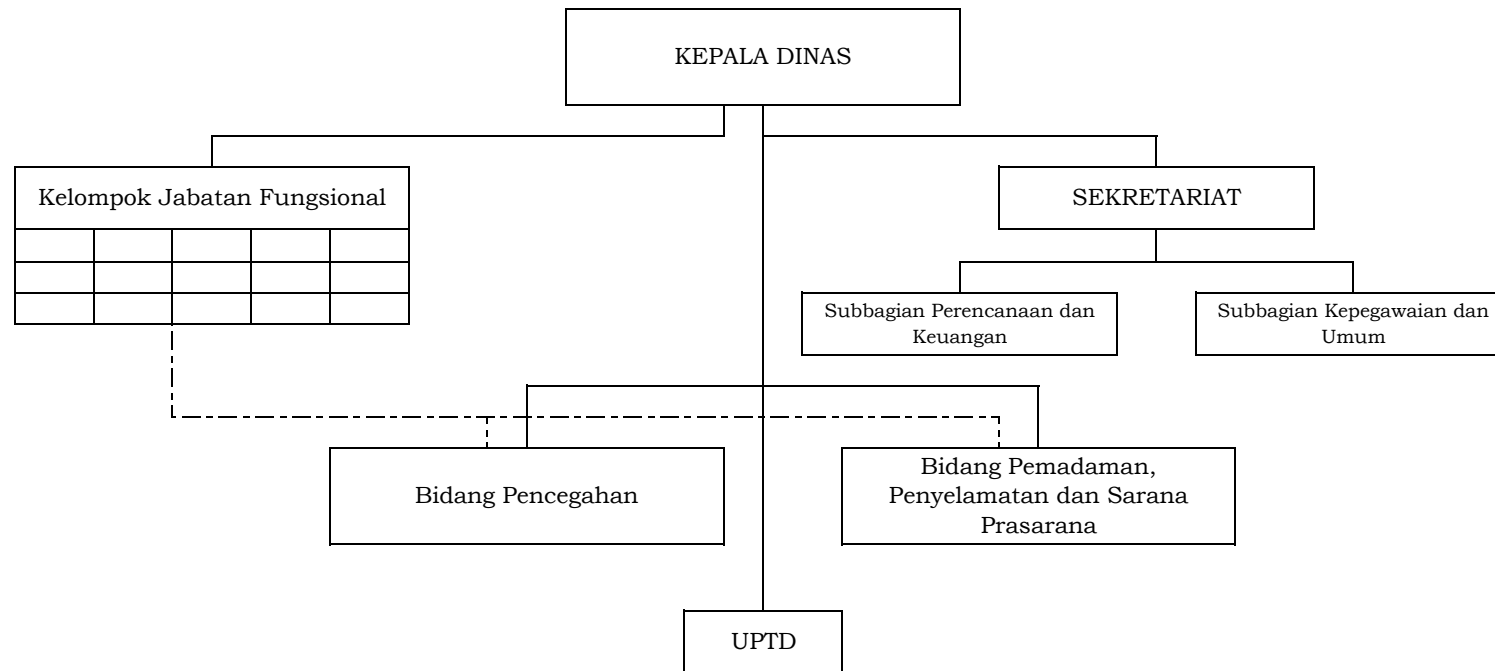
KEPALA DINAS

Kelompok Jabatan Fungsional

SEKRETARIAT

Subbagian Perencanaan dan Keuangan

Subbagian Kepegawaian dan Umum

Bidang Pencegahan

Bidang Pemadaman, Penyelamatan dan Sarana Prasarana

UPTD